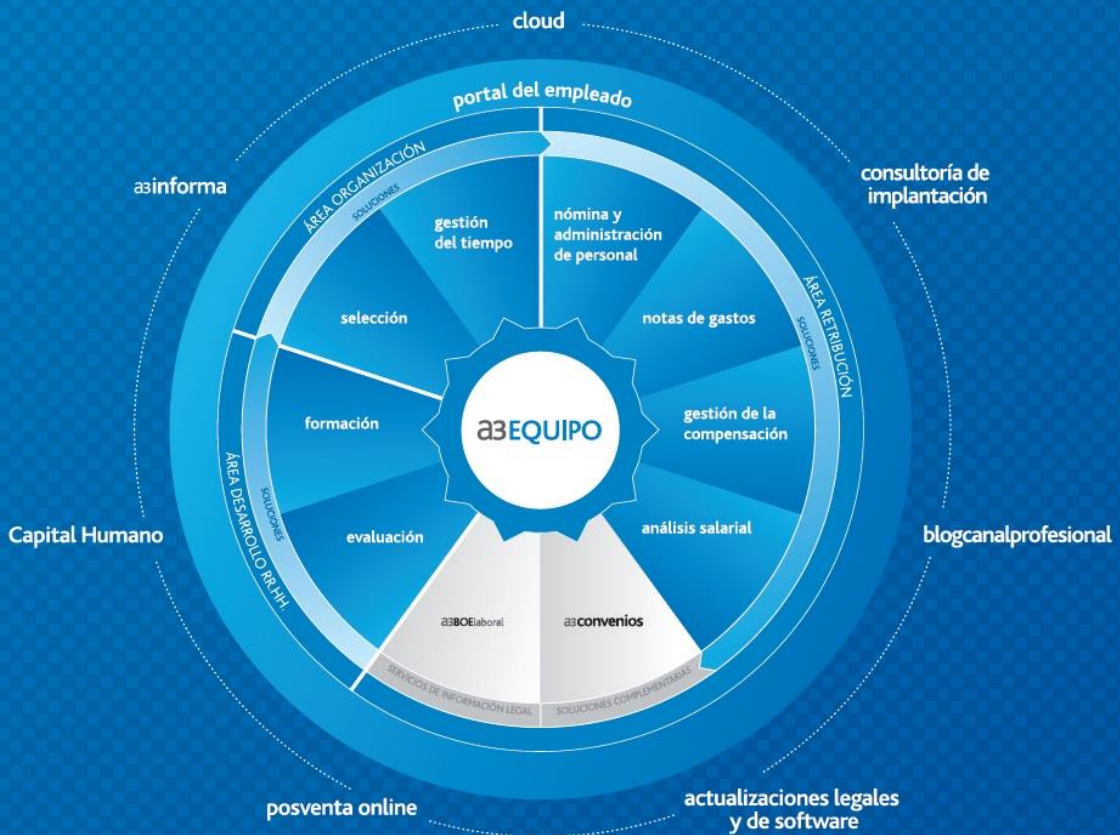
cloud

portal del empleado

a3informa

consultoría de implantación

ÁREA ORGANIZACIÓN
SOLUCIONES

gestión del tiempo

nómina y administración de personal

ÁREA RETRIBUCIÓN
SOLUCIONES

selección

notas de gastos

formación

a3EQUIPO

gestión de la compensación

ÁREA DESARROLLO RR.HH.
SOLUCIONES

evaluación

análisis salarial

Capital Humano

blogcanalprofesional

a3BOElaboral

a3convenios

SERVICIOS DE INFORMACIÓN LEGAL

SOLUCIONES COMPLEMENTARIAS

posventa online

actualizaciones legales y de software